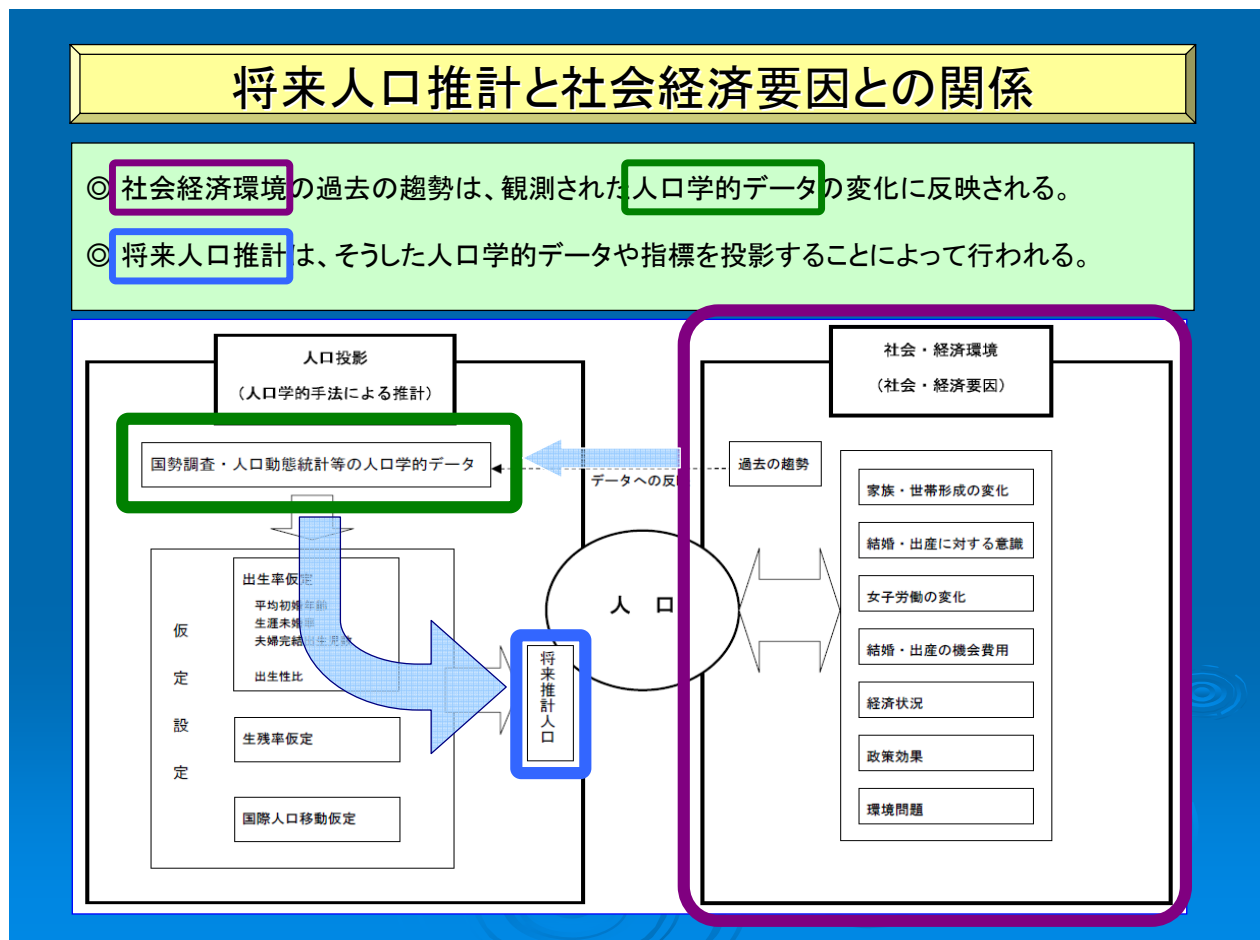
将来人口推計と社会経済要因との関係

◎ 社会経済環境の過去の趨勢は、観測された人口学的データの変化に反映される。

◎ 将来人口推計は、そうした人口学的データや指標を投影することによって行われる。

人口投影

（人口学的手法による推計）

国勢調査・人口動態統計等の人口学的データ

データへの反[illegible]

過去の趨勢

社会・経済環境

（社会・経済要因）

出生率仮定

平均初婚年齢

生涯未婚率

夫婦完結出生児数

出生性比

仮

定

設

定

生残率仮定

国際人口移動仮定

将来推計人口

人　口

家族・世帯形成の変化

結婚・出産に対する意識

女子労働の変化

結婚・出産の機会費用

経済状況

政策効果

環境問題